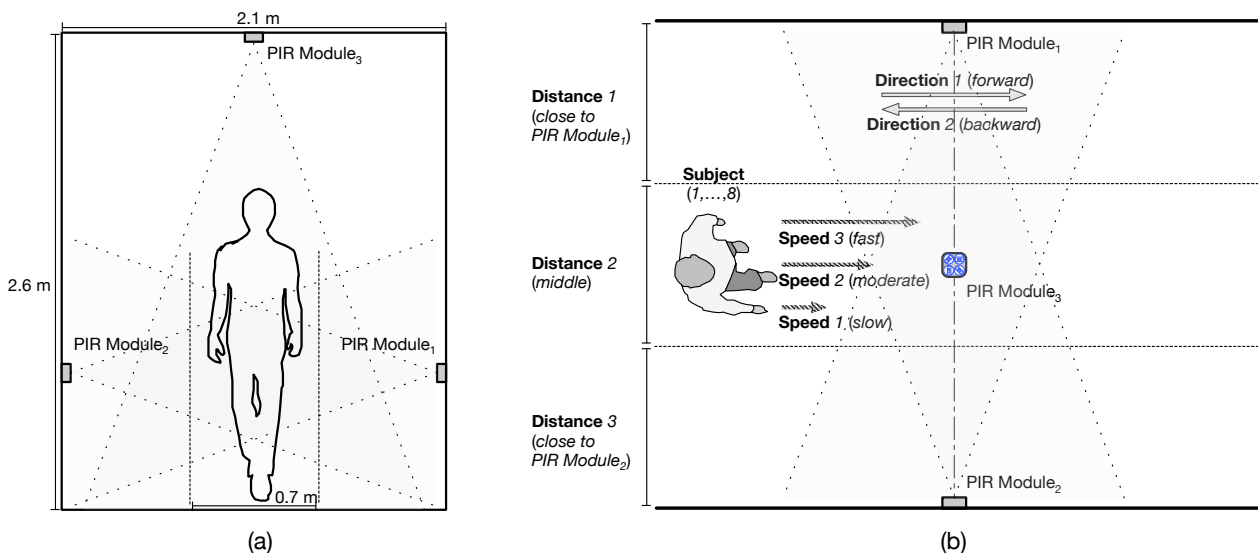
2.1 m

PIR Module$_3$

2.6 m

PIR Module$_2$

PIR Module$_1$

0.7 m

(a)

PIR Module$_1$

Direction *1* (*forward*)

Direction *2* (*backward*)

Distance *1* (*close to PIR Module$_1$*)

Subject (*1*,…,*8*)

Speed *3* (*fast*)

Distance *2* (*middle*)

Speed *2* (*moderate*)

PIR Module$_3$

Speed *1* (*slow*)

Distance *3* (*close to PIR Module$_2$*)

PIR Module$_2$

(b)